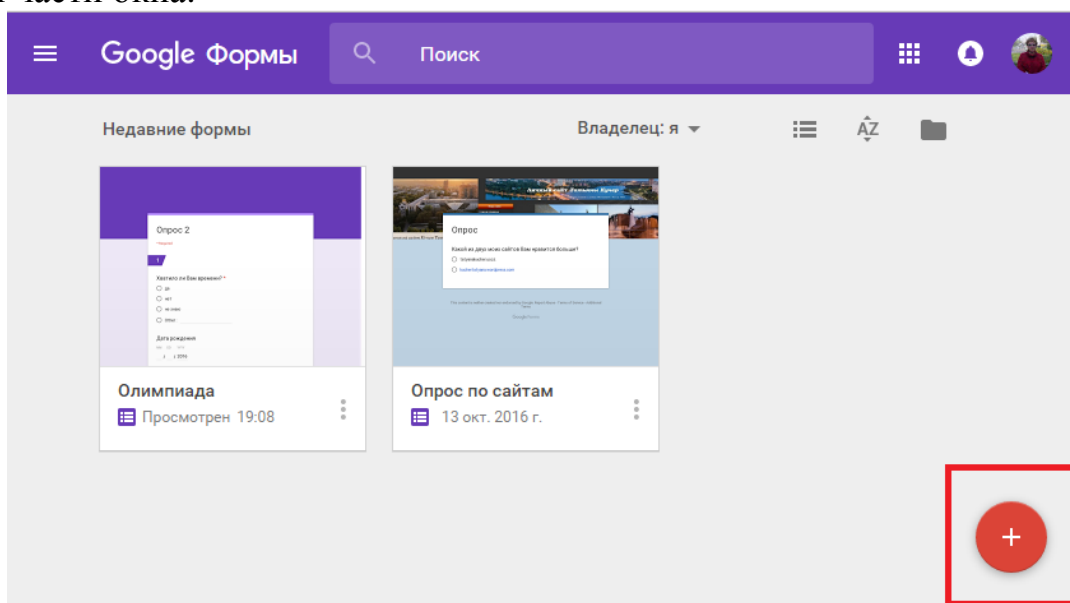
Google Формы

Поиск

Недавние формы

Владелец: я

Опрос 2

Хватило ли Вам времени?

Дата рождения

Опрос

Какой из двух моих сайтов Вам нравится больше?

Олимпиада

Просмотрен 19:08

Опрос по сайтам

13 окт. 2016 г.

+